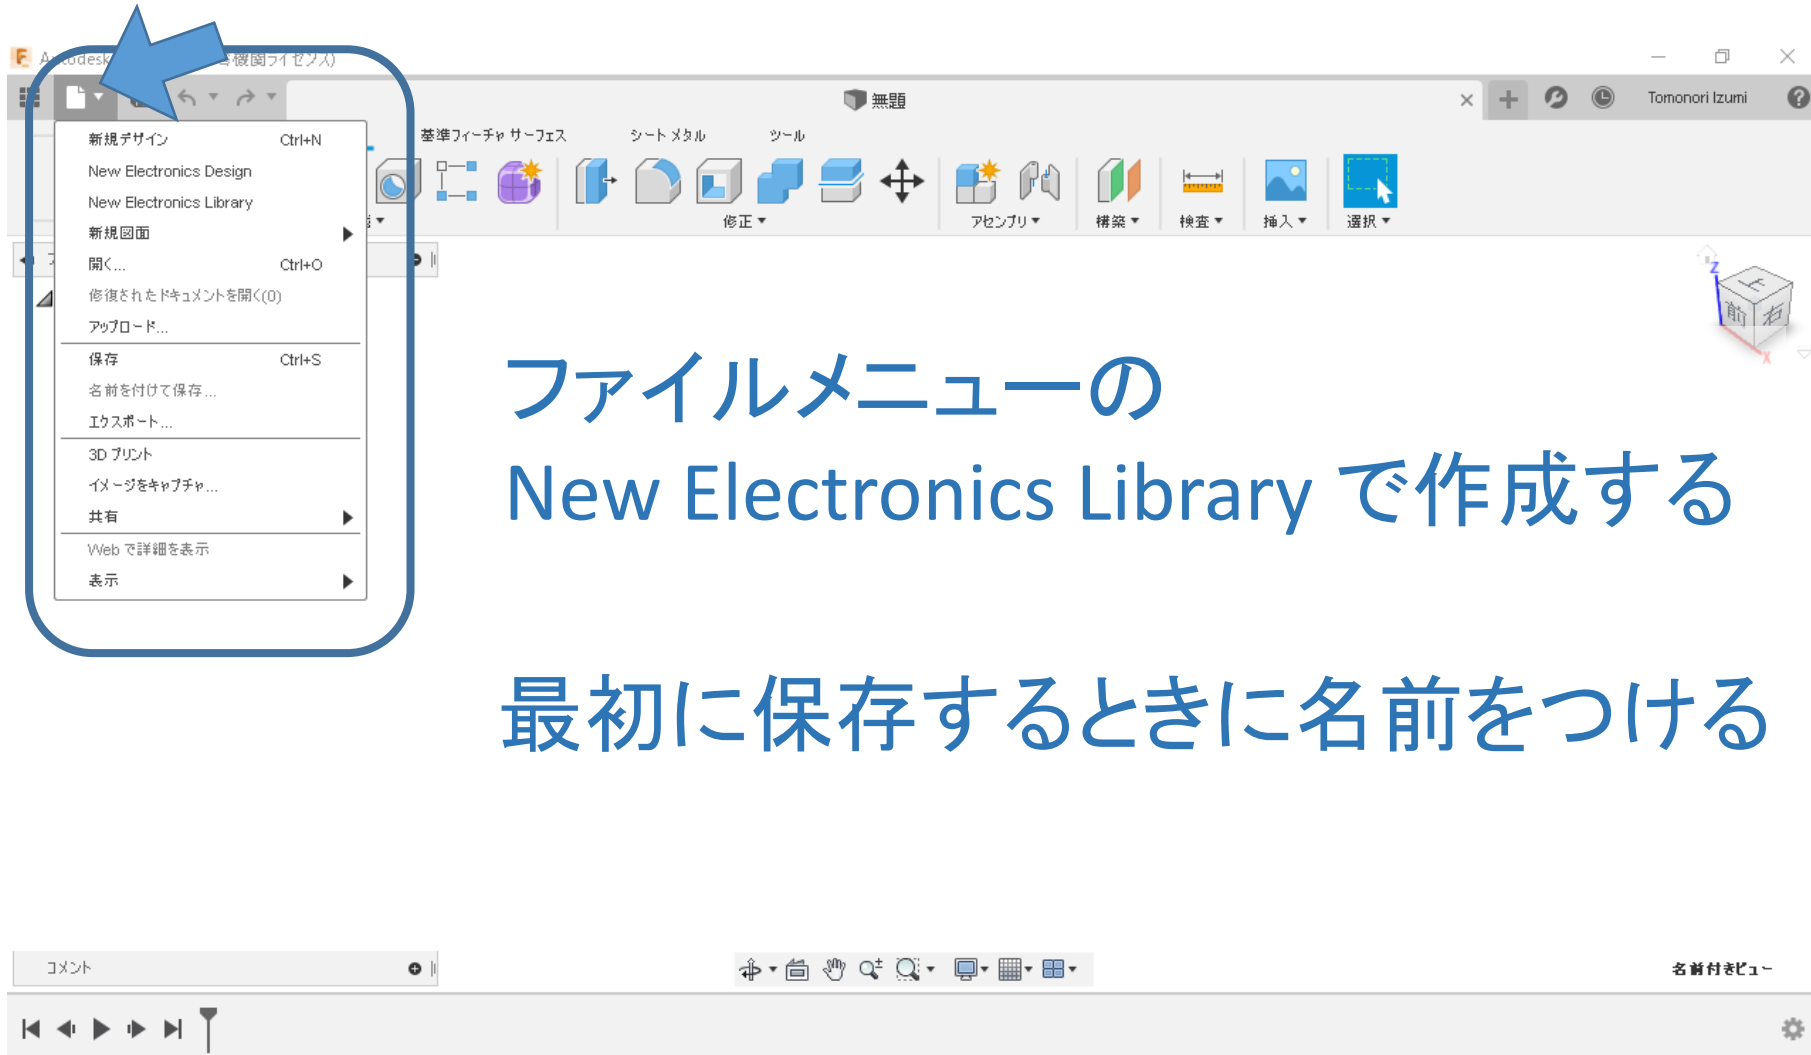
A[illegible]odesk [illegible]機関ライセンス)

無題

Tomonori Izumi

新規デザイン Ctrl+N
New Electronics Design
New Electronics Library
新規図面
開く... Ctrl+O
修復されたドキュメントを開く(0)
アップロード...
保存 Ctrl+S
名前を付けて保存...
エクスポート...
3D プリント
イメージをキャプチャ...
共有
Web で詳細を表示
表示

基準フィーチャ サーフェス シート メタル ツール

修正 アセンブリ 構築 検査 挿入 選択

上 前 右

ファイルメニューの
New Electronics Library で作成する

最初に保存するときに名前をつける

コメント

名前付きビュー